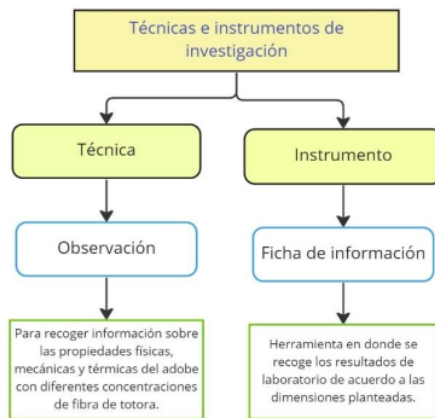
Técnicas e instrumentos de investigación

Técnica

Instrumento

Observación

Ficha de información

Para recoger información sobre las propiedades físicas, mecánicas y térmicas del adobe con diferentes concentraciones de fibra de totora.

Herramienta en donde se recoge los resultados de laboratorio de acuerdo a las dimensiones planteadas.